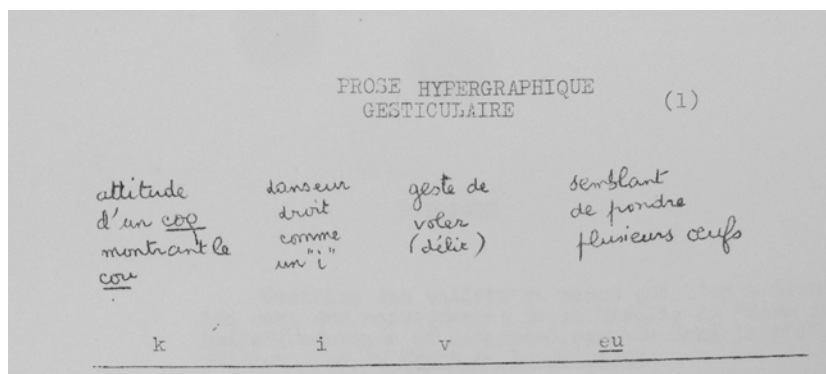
PROSE HYPERGRAPHIQUE
GESTICULAIRE (1)

| attitude d'un coq montrant le cou | danseur droit comme un "i" | geste de voler (délit) | semblant de pondre plusieurs oeufs |
|---|---|---|---|
| k | i | v | eu |